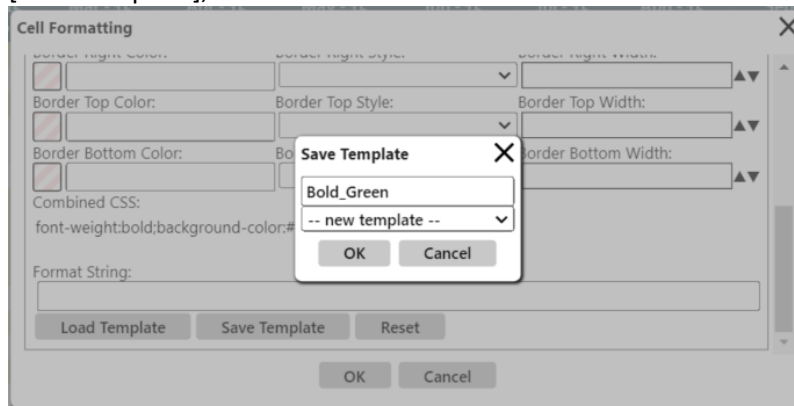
Cell Formatting

Border Right Color: Border Right Style: Border Right Width:

Border Top Color: Border Top Style: Border Top Width:

Border Bottom Color: Bo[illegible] Border Bottom Width:

Combined CSS:

font-weight:bold;background-color:#

Save Template

Bold_Green

-- new template --

OK Cancel

Format String:

Load Template Save Template Reset

OK Cancel